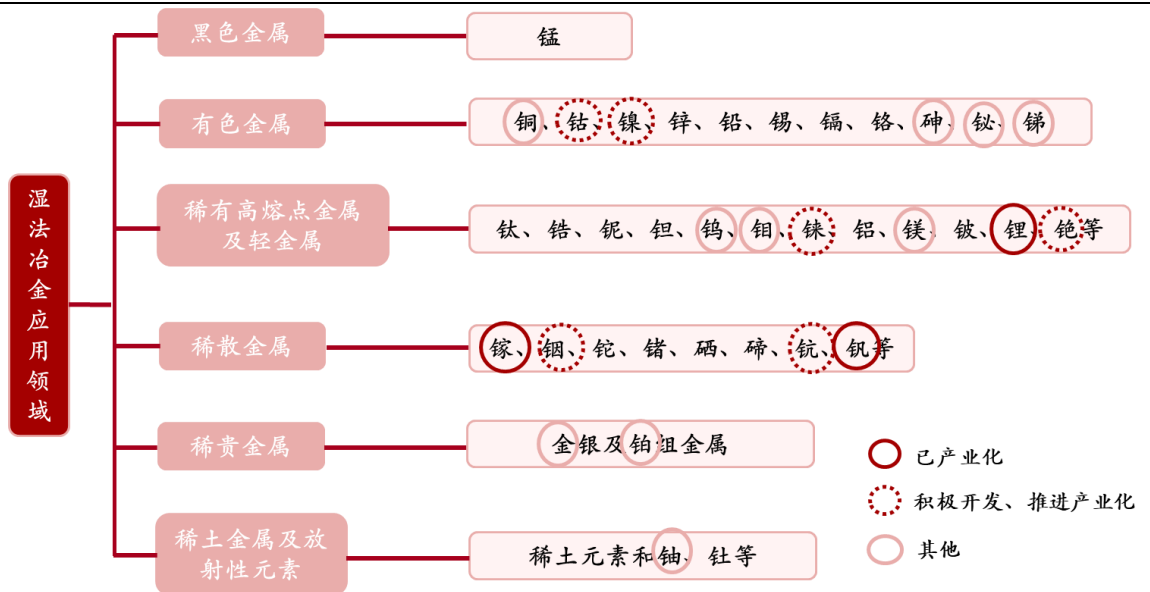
湿法冶金应用领域

黑色金属
锰

有色金属
铜、钴、镍、锌、铅、锡、镉、铬、砷、铋、锑

稀有高熔点金属及轻金属
钛、锆、铌、钽、钨、钼、铼、铝、镁、铍、锂、铯等

稀散金属
镓、铟、铊、锗、硒、碲、钪、钒等

稀贵金属
金银及铂组金属

稀土金属及放射性元素
稀土元素和铀、钍等

已产业化
积极开发、推进产业化
其他